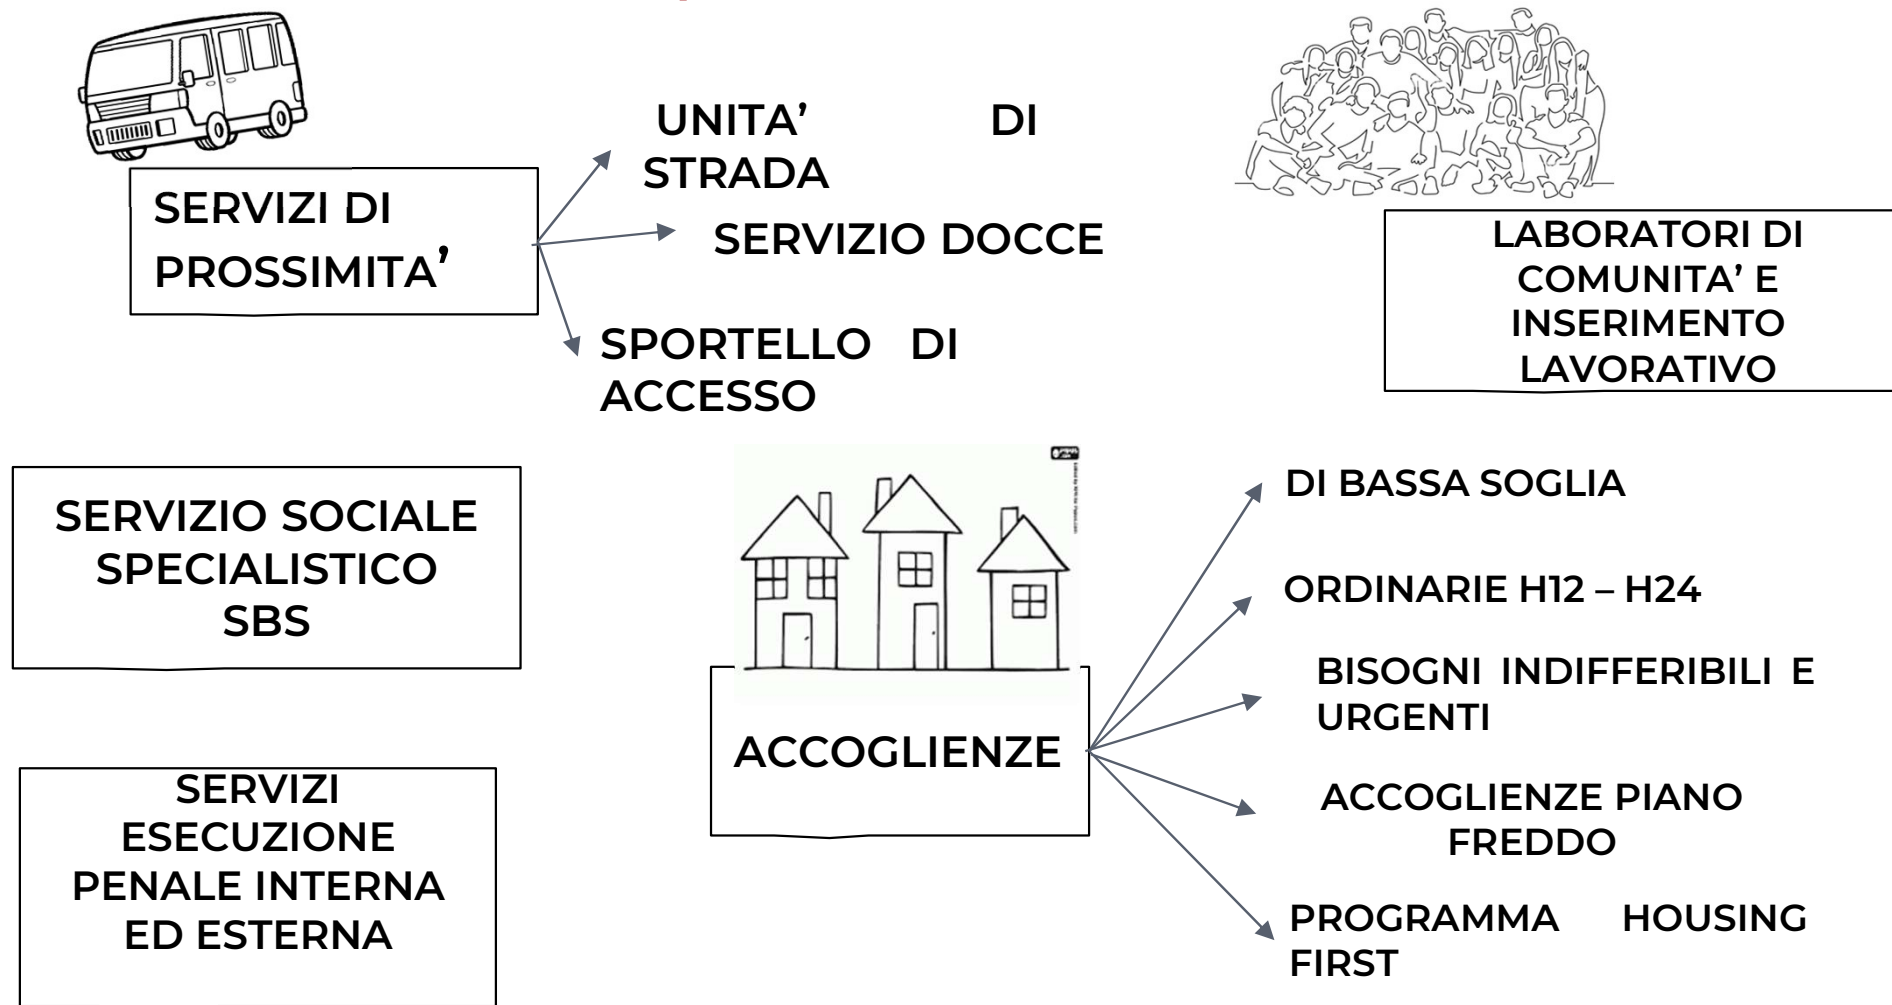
SERVIZI DI PROSSIMITA’

UNITA’ DI STRADA

SERVIZIO DOCCE

SPORTELLO DI ACCESSO

LABORATORI DI COMUNITA’ E INSERIMENTO LAVORATIVO

SERVIZIO SOCIALE SPECIALISTICO SBS

SERVIZI ESECUZIONE PENALE INTERNA ED ESTERNA

ACCOGLIENZE

DI BASSA SOGLIA

ORDINARIE H12 – H24

BISOGNI INDIFFERIBILI E URGENTI

ACCOGLIENZE PIANO FREDDO

PROGRAMMA HOUSING FIRST